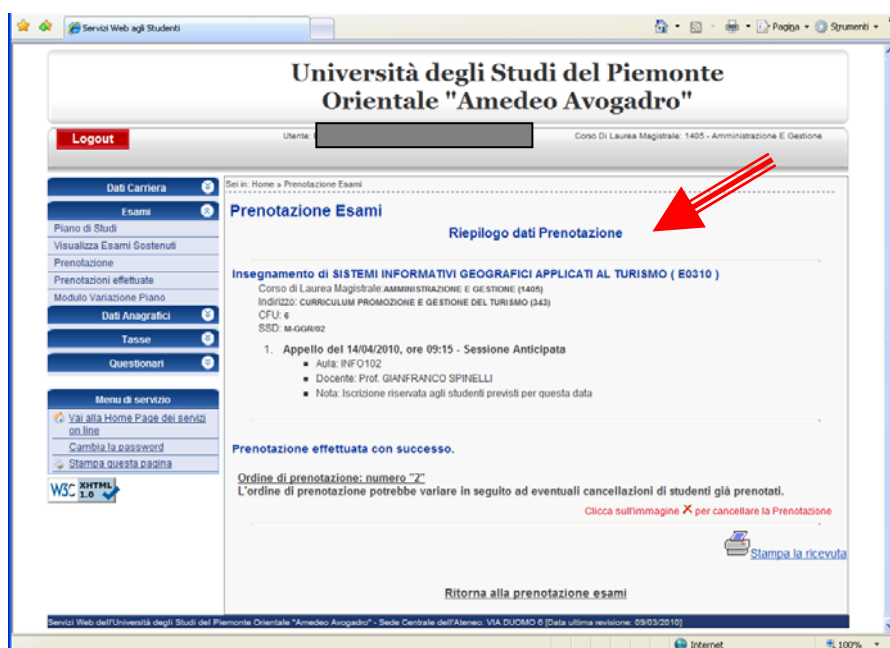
Servizi Web agli Studenti

Pagina · Strumenti ·

Università degli Studi del Piemonte Orientale "Amedeo Avogadro"

Logout

Utente:

Corso Di Laurea Magistrale: 1405 - Amministrazione E Gestione

Dati Carriera

Esami

Piano di Studi

Visualizza Esami Sostenuti

Prenotazione

Prenotazioni effettuate

Modulo Variazione Piano

Dati Anagrafici

Tasse

Questionari

Menu di servizio

Vai alla Home Page dei servizi on line

Cambia la password

Stampa questa pagina

W3C XHTML 1.0

Sei in: Home » Prenotazione Esami

Prenotazione Esami

Riepilogo dati Prenotazione

Insegnamento di SISTEMI INFORMATIVI GEOGRAFICI APPLICATI AL TURISMO ( E0310 )

Corso di Laurea Magistrale: AMMINISTRAZIONE E GESTIONE (1405)

Indirizzo: CURRICULUM PROMOZIONE E GESTIONE DEL TURISMO (343)

CFU: 6

SSD: M-GGR/02

1. Appello del 14/04/2010, ore 09:15 - Sessione Anticipata

- Aula: INFO102
- Docente: Prof. GIANFRANCO SPINELLI
- Nota: Iscrizione riservata agli studenti previsti per questa data

Prenotazione effettuata con successo.

Ordine di prenotazione: numero "2"

L'ordine di prenotazione potrebbe variare in seguito ad eventuali cancellazioni di studenti già prenotati.

Clicca sull'immagine ✕ per cancellare la Prenotazione

Stampa la ricevuta

Ritorna alla prenotazione esami

Servizi Web dell'Università degli Studi del Piemonte Orientale "Amedeo Avogadro" - Sede Centrale dell'Ateneo: VIA DUOMO 6 [Data ultima revisione: 09/03/2010]

Internet

100%